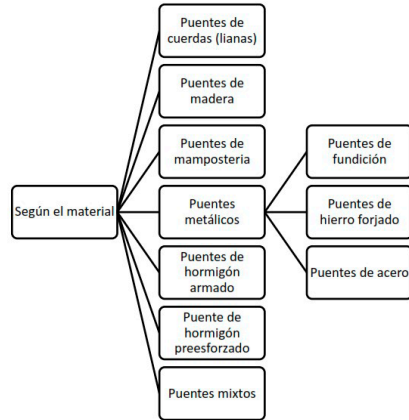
Según el material

Puentes de cuerdas (lianas)

Puentes de madera

Puentes de mamposteria

Puentes metálicos

Puentes de hormigón armado

Puente de hormigón preesforzado

Puentes mixtos

Puentes de fundición

Puentes de hierro forjado

Puentes de acero